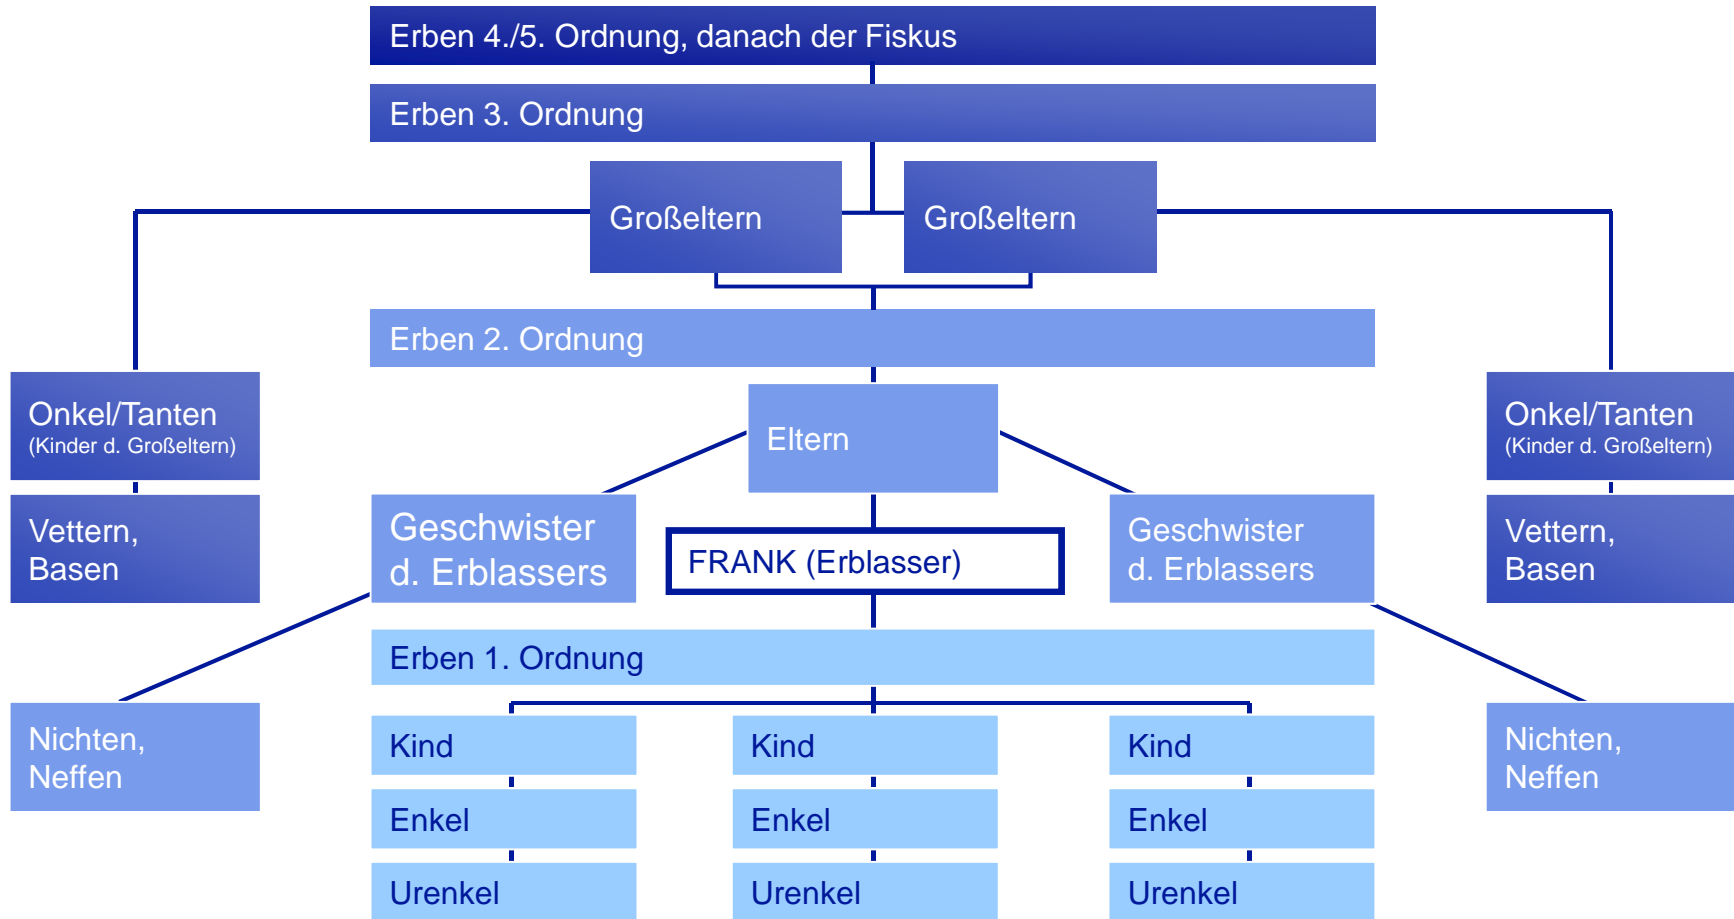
Erben 4./5. Ordnung, danach der Fiskus

Erben 3. Ordnung

Großeltern

Großeltern

Erben 2. Ordnung

Onkel/Tanten
(Kinder d. Großeltern)

Vettern,
Basen

Eltern

Onkel/Tanten
(Kinder d. Großeltern)

Vettern,
Basen

Geschwister
d. Erblassers

FRANK (Erblasser)

Geschwister
d. Erblassers

Erben 1. Ordnung

Nichten,
Neffen

Kind

Enkel

Urenkel

Kind

Enkel

Urenkel

Kind

Enkel

Urenkel

Nichten,
Neffen